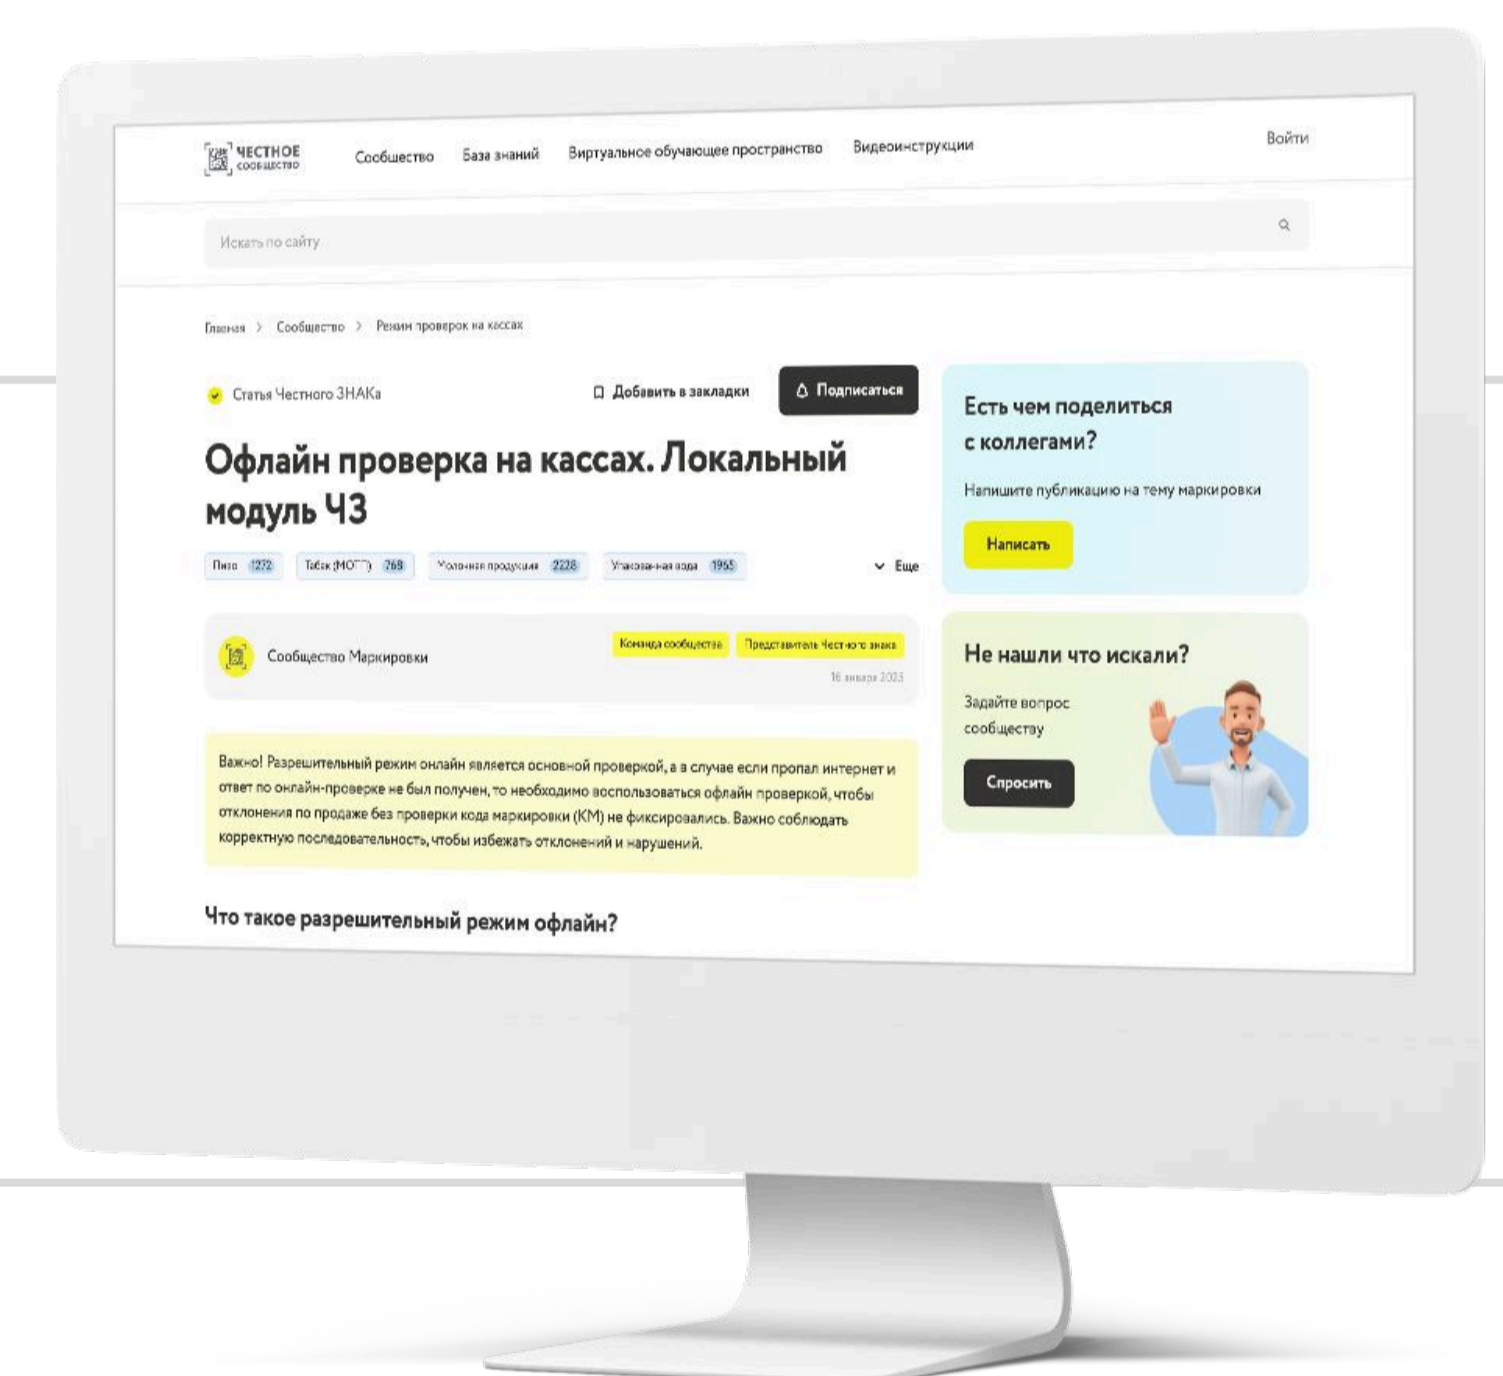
ЧЕСТНОЕ СООБЩЕСТВО

Сообщество База знаний Виртуальное обучающее пространство Видеоинструкции

Войти

Искать по сайту

Главная > Сообщество > Режим проверок на кассах

Статья Честного ЗНАКа

Добавить в закладки

Подписаться

Офлайн проверка на кассах. Локальный модуль ЧЗ

Пиво 1272 Табак (МОТП) 768 Молочная продукция 2228 Упакованная вода 1965

Еще

Сообщество Маркировки

Команда сообщества Представитель Честного знака

16 января 2025

Важно! Разрешительный режим онлайн является основной проверкой, а в случае если пропал интернет и ответ по онлайн-проверке не был получен, то необходимо воспользоваться офлайн проверкой, чтобы отклонения по продаже без проверки кода маркировки (КМ) не фиксировались. Важно соблюдать корректную последовательность, чтобы избежать отклонений и нарушений.

Что такое разрешительный режим офлайн?

Есть чем поделиться с коллегами?

Напишите публикацию на тему маркировки

Написать

Не нашли что искали?

Задайте вопрос сообществу

Спросить